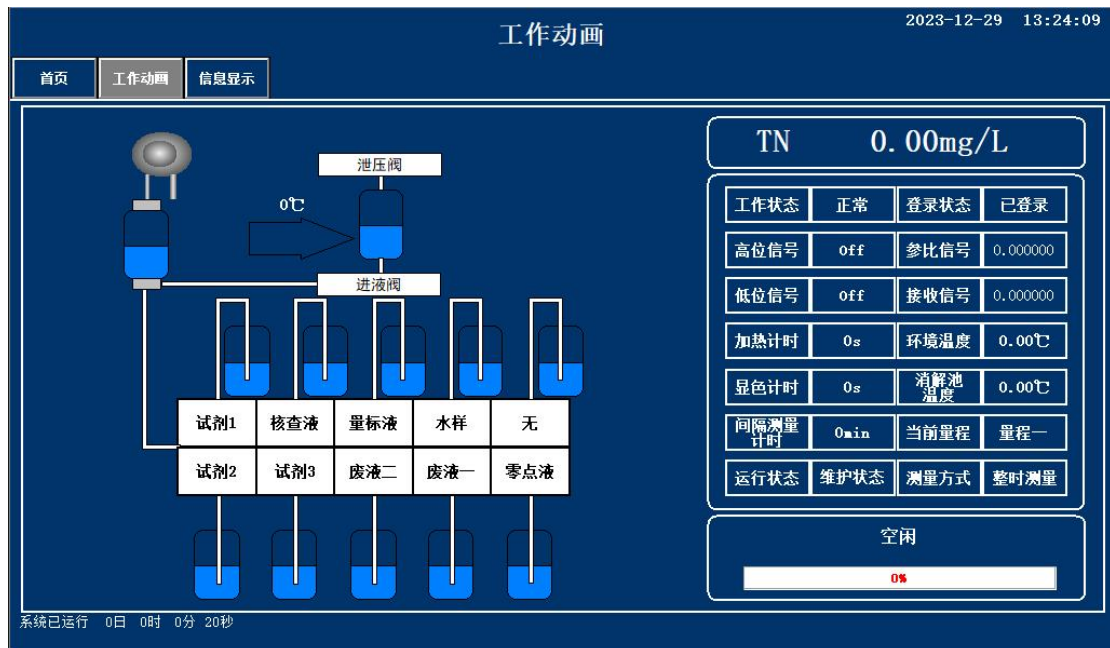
工作动画

2023-12-29 13:24:09

首页 工作动画 信息显示

泄压阀

0℃

进液阀

| 试剂1 | 核查液 | 量标液 | 水样 | 无 |
|---|---|---|---|---|
| 试剂2 | 试剂3 | 废液二 | 废液一 | 零点液 |

TN 0.00mg/L

| 工作状态 | 正常 | 登录状态 | 已登录 |
|---|---|---|---|
| 高位信号 | 0ff | 参比信号 | 0.000000 |
| 低位信号 | 0ff | 接收信号 | 0.000000 |
| 加热计时 | 0s | 环境温度 | 0.00℃ |
| 显色计时 | 0s | 消解池温度 | 0.00℃ |
| 间隔测量计时 | 0min | 当前量程 | 量程一 |
| 运行状态 | 维护状态 | 测量方式 | 整时测量 |

空闲

0%

系统已运行 0日 0时 0分 20秒